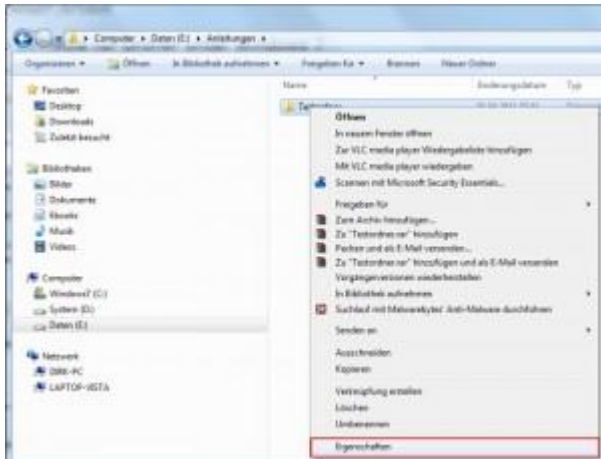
Computer ▸ Daten (E:) ▸ Anleitungen ▸

Organisieren ▾ Öffnen In Bibliothek aufnehmen ▾ Freigeben für ▾ Brennen Neuer Ordner

Favoriten
Desktop
Downloads
Zuletzt besucht

Bibliotheken
Bilder
Dokumente
Ebooks
Musik
Videos

Computer
Windows7 (C:)
System (D:)
Daten (E:)

Netzwerk
DIRK-PC
LAPTOP-VISTA

Name Änderungsdatum Typ

Testordner

Öffnen
In neuem Fenster öffnen
Zur VLC media player Wiedergabeliste hinzufügen
Mit VLC media player wiedergeben
Scannen mit Microsoft Security Essentials...
Freigeben für
Zum Archiv hinzufügen...
Zu "Testordner.rar" hinzufügen
Packen und als E-Mail versenden...
Zu "Testordner.rar" hinzufügen und als E-Mail versenden
Vorgängerversionen wiederherstellen
In Bibliothek aufnehmen
Suchlauf mit Malwarebytes' Anti-Malware durchführen
Senden an
Ausschneiden
Kopieren
Verknüpfung erstellen
Löschen
Umbenennen
Eigenschaften